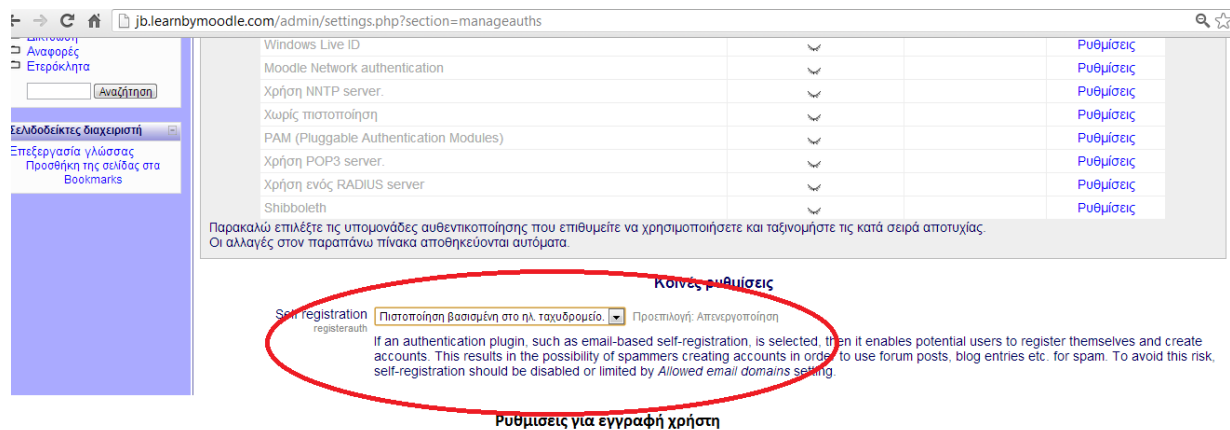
jb.learnbymoodle.com/admin/settings.php?section=manageauths

Δίκτυωση
Αναφορές
Ετερόκλητα

Αναζήτηση

Σελιδοδείκτες διαχειριστή

Επεξεργασία γλώσσας
Προσθήκη της σελίδας στα Bookmarks

| | | | |
|---|---|---|---|
| Windows Live ID | | | Ρυθμίσεις |
| Moodle Network authentication | | | Ρυθμίσεις |
| Χρήση NNTP server. | | | Ρυθμίσεις |
| Χωρίς πιστοποίηση | | | Ρυθμίσεις |
| PAM (Pluggable Authentication Modules) | | | Ρυθμίσεις |
| Χρήση POP3 server. | | | Ρυθμίσεις |
| Χρήση ενός RADIUS server | | | Ρυθμίσεις |
| Shibboleth | | | Ρυθμίσεις |

Παρακαλώ επιλέξτε τις υπομονάδες αυθεντικοποίησης που επιθυμείτε να χρησιμοποιήσετε και ταξινομήστε τις κατά σειρά αποτυχίας.
Οι αλλαγές στον παραπάνω πίνακα αποθηκεύονται αυτόματα.

Κοινές ρυθμίσεις

Self registration
registerauth

Πιστοποίηση βασισμένη στο ηλ. ταχυδρομείο.

Προεπιλογή: Απενεργοποίηση

If an authentication plugin, such as email-based self-registration, is selected, then it enables potential users to register themselves and create accounts. This results in the possibility of spammers creating accounts in order to use forum posts, blog entries etc. for spam. To avoid this risk, self-registration should be disabled or limited by Allowed email domains setting.

Ρυθμίσεις για εγγραφή χρήστη